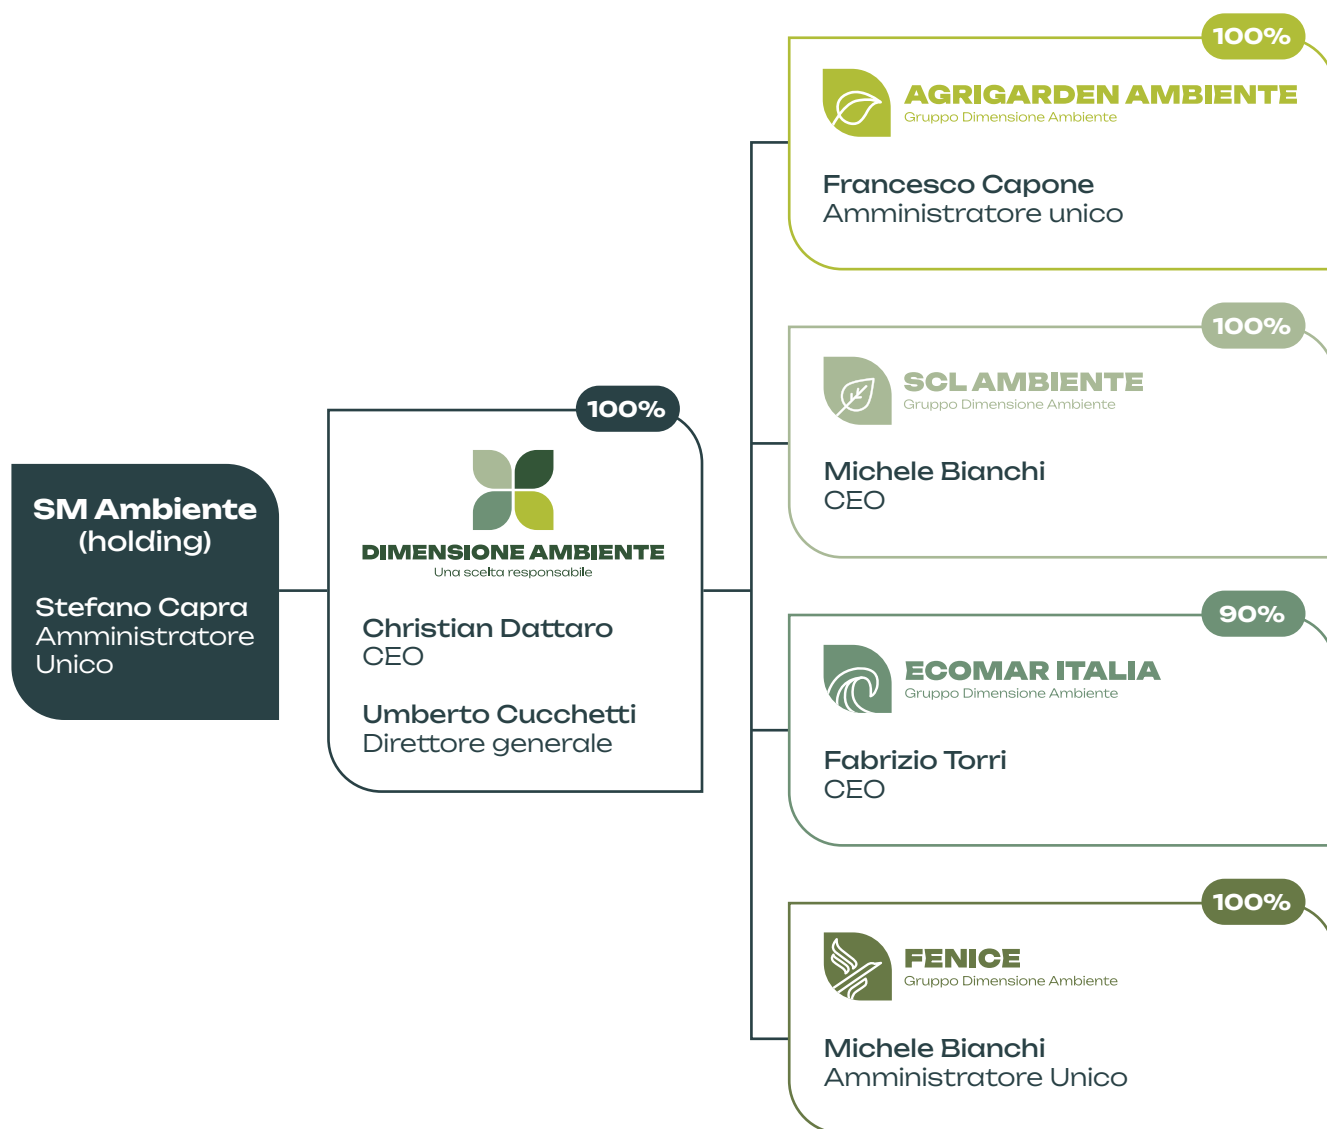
SM Ambiente
(holding)

Stefano Capra
Amministratore Unico

100%

DIMENSIONE AMBIENTE
Una scelta responsabile

Christian Dattaro
CEO

Umberto Cucchetti
Direttore generale

100%

AGRIGARDEN AMBIENTE
Gruppo Dimensione Ambiente

Francesco Capone
Amministratore unico

100%

SCL AMBIENTE
Gruppo Dimensione Ambiente

Michele Bianchi
CEO

90%

ECOMAR ITALIA
Gruppo Dimensione Ambiente

Fabrizio Torri
CEO

100%

FENICE
Gruppo Dimensione Ambiente

Michele Bianchi
Amministratore Unico